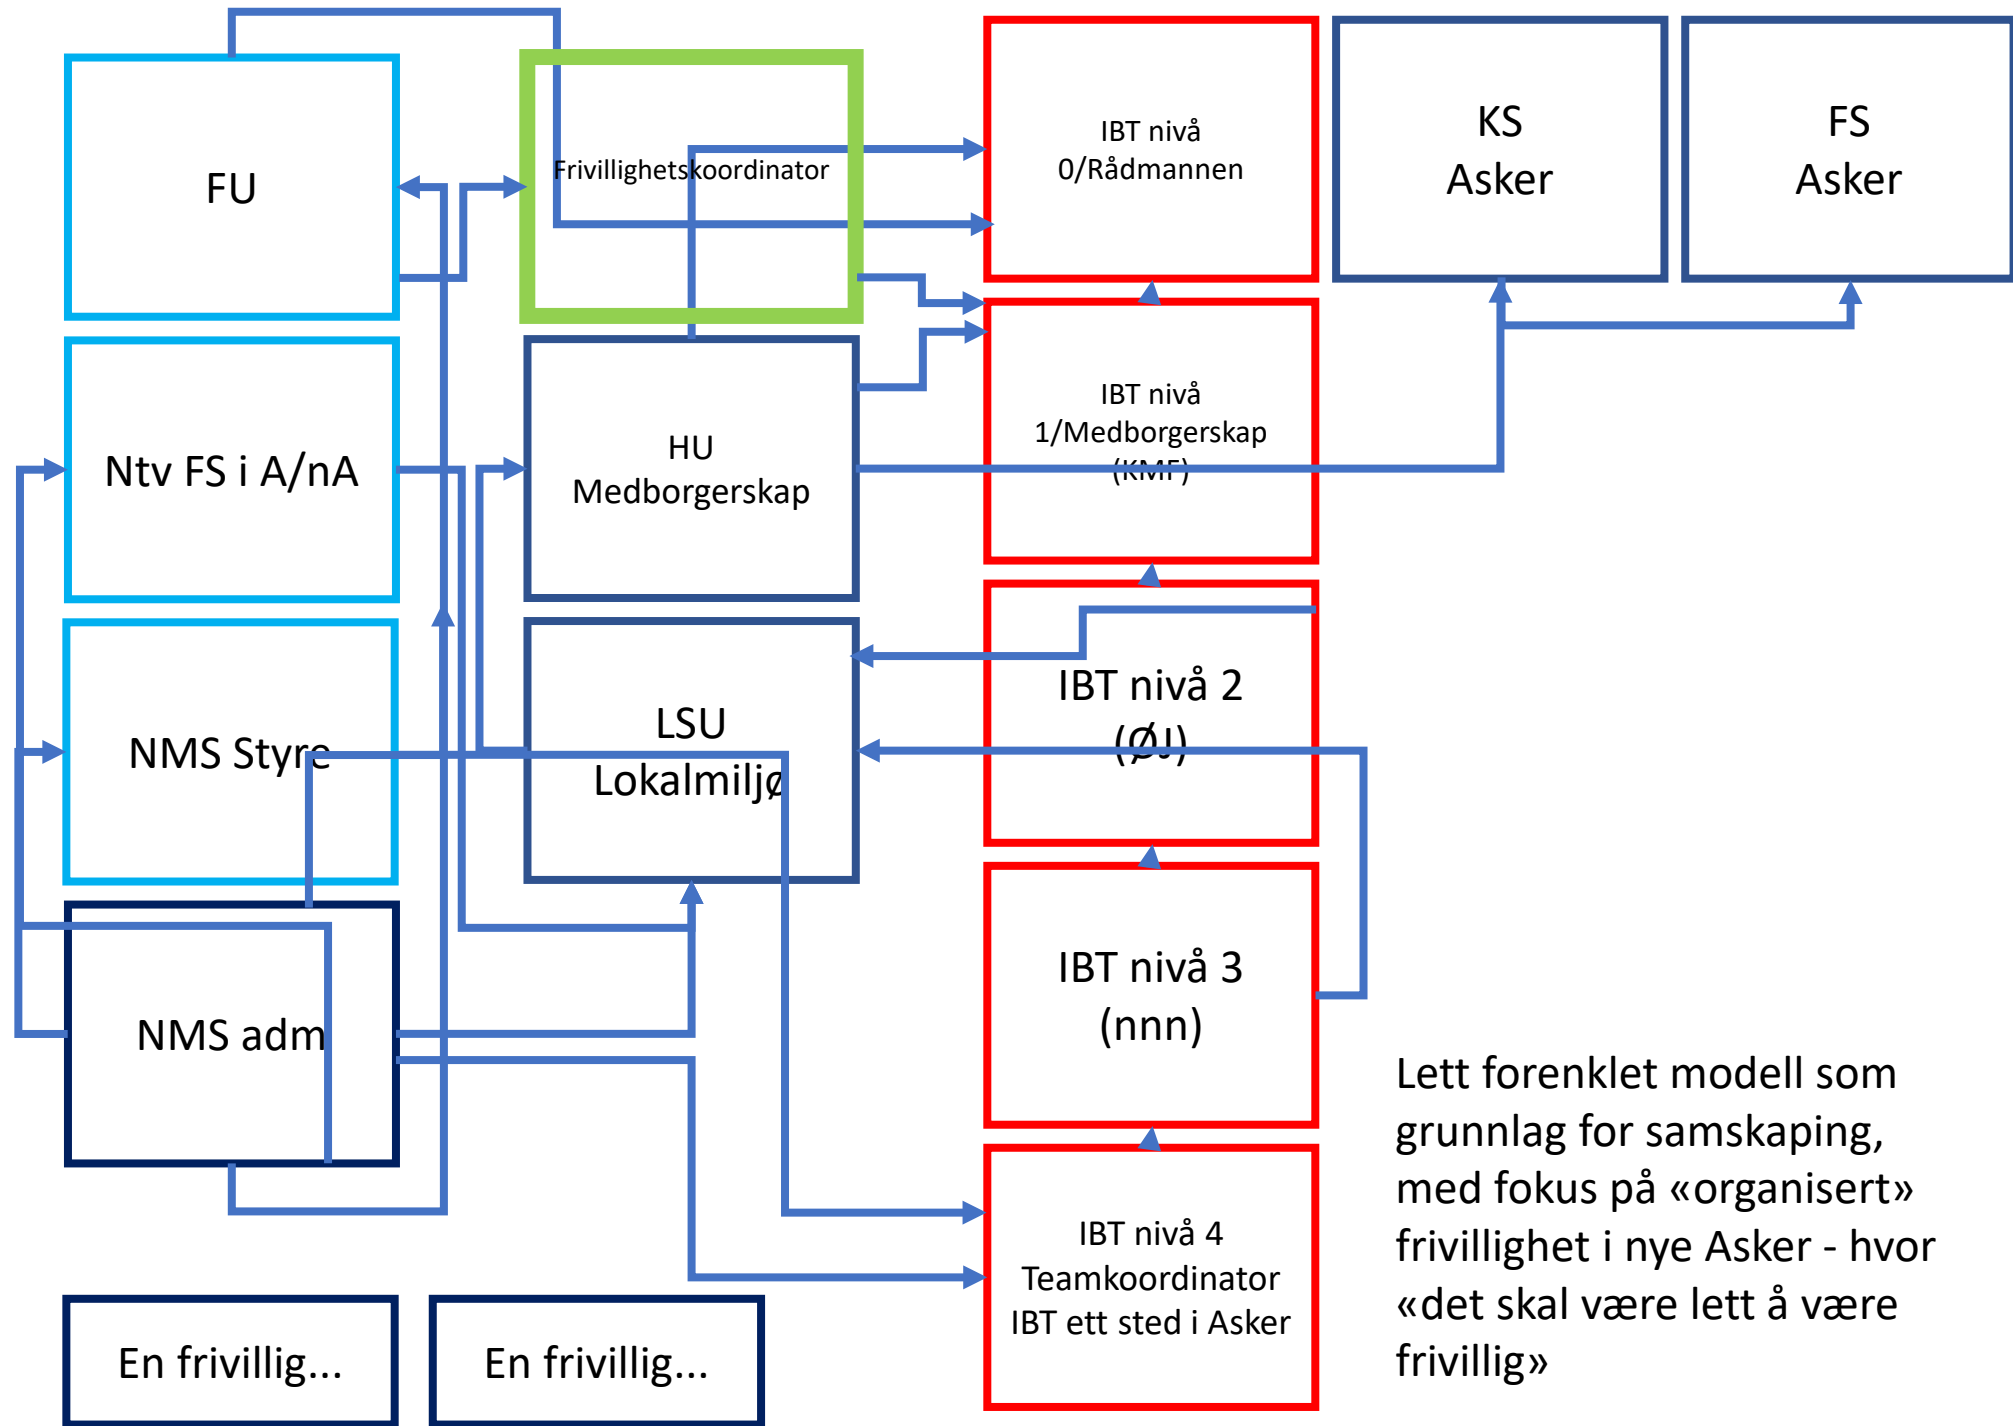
FU

Frivillighetskoordinator

IBT nivå 0/Rådmannen

KS Asker

FS Asker

Ntv FS i A/nA

HU Medborgerskap

IBT nivå 1/Medborgerskap (KMF)

NMS Styre

LSU Lokalmiljø

IBT nivå 2 (ØJ)

NMS adm

IBT nivå 3 (nnn)

IBT nivå 4 Teamkoordinator IBT ett sted i Asker

En frivillig...

En frivillig...

Lett forenklet modell som grunnlag for samskaping, med fokus på «organisert» frivillighet i nye Asker - hvor «det skal være lett å være frivillig»